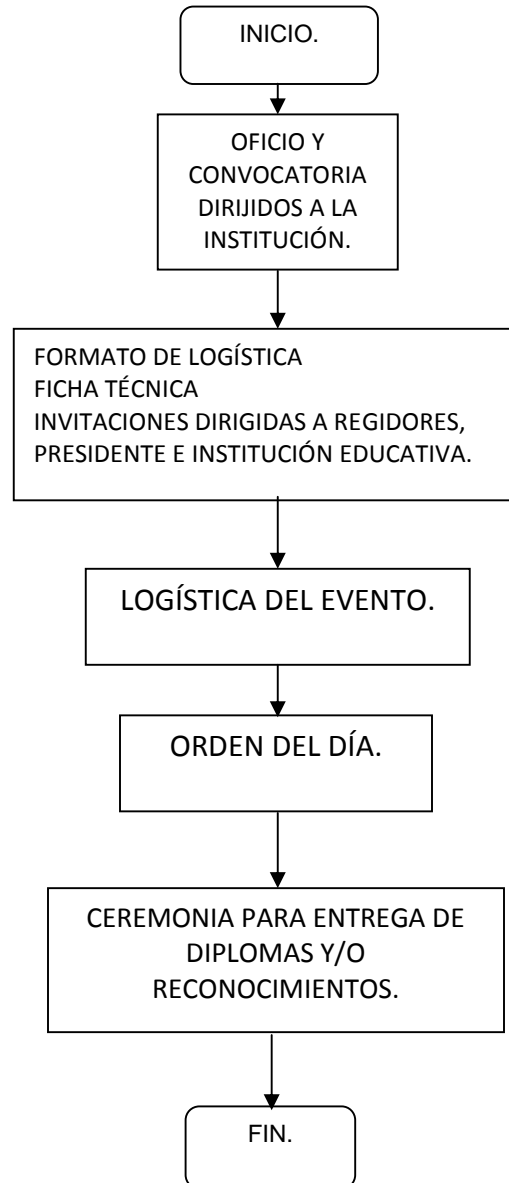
INICIO.

OFICIO Y CONVOCATORIA DIRIJIDOS A LA INSTITUCIÓN.

FORMATO DE LOGÍSTICA
FICHA TÉCNICA
INVITACIONES DIRIGIDAS A REGIDORES, PRESIDENTE E INSTITUCIÓN EDUCATIVA.

LOGÍSTICA DEL EVENTO.

ORDEN DEL DÍA.

CEREMONIA PARA ENTREGA DE DIPLOMAS Y/O RECONOCIMIENTOS.

FIN.